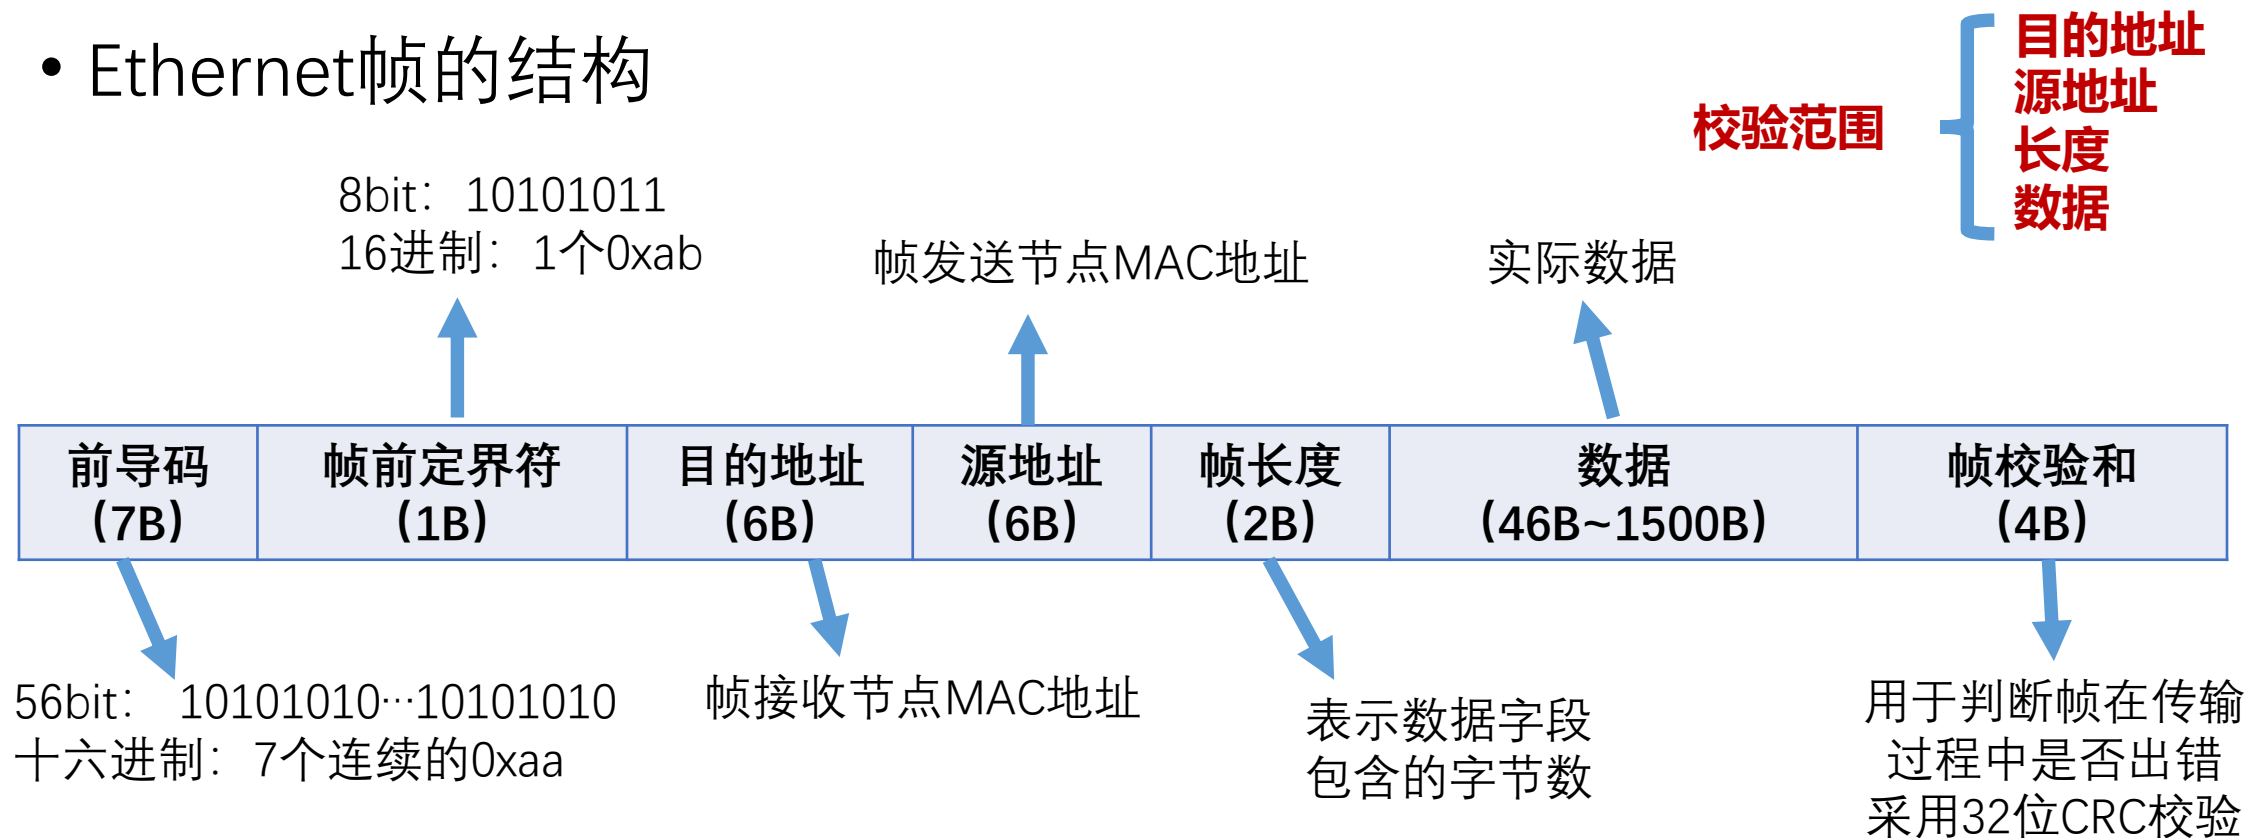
• Ethernet帧的结构

校验范围

目的地址
源地址
长度
数据

8bit：10101011
16进制：1个0xab

帧发送节点MAC地址

实际数据

| 前导码（7B） | 帧前定界符（1B） | 目的地址（6B） | 源地址（6B） | 帧长度（2B） | 数据（46B~1500B） | 帧校验和（4B） |
|---|---|---|---|---|---|---|

56bit：10101010…10101010
十六进制：7个连续的0xaa

帧接收节点MAC地址

表示数据字段包含的字节数

用于判断帧在传输过程中是否出错
采用32位CRC校验